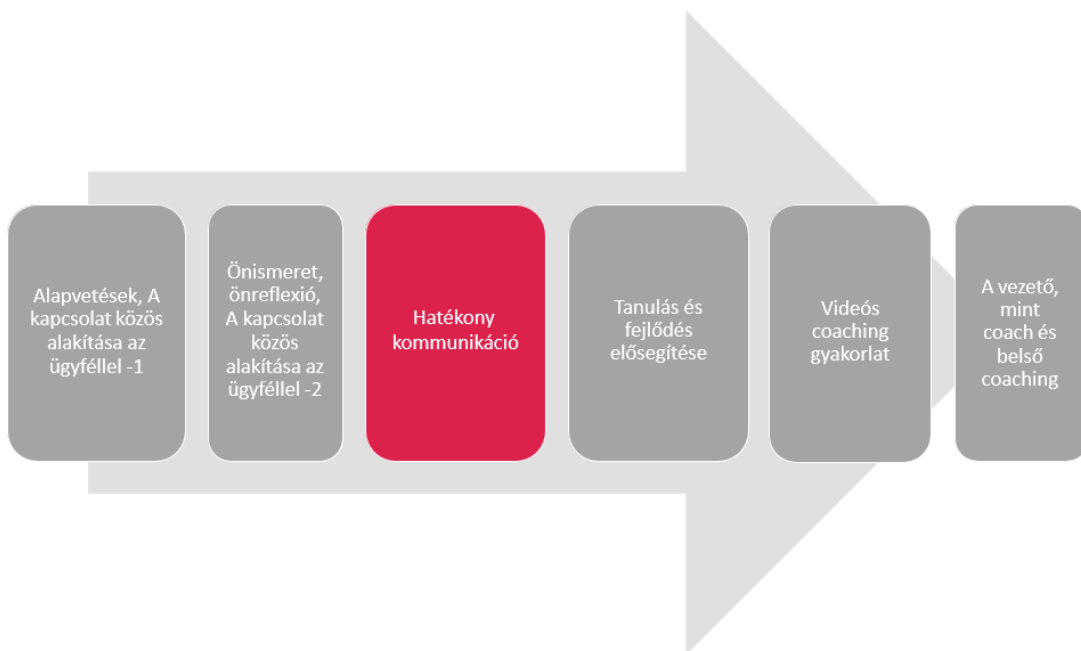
Alapvetések, A kapcsolat közös alakítása az ügyféllel -1

Önismeret, önreflexió, A kapcsolat közös alakítása az ügyféllel -2

Hatékony kommunikáció

Tanulás és fejlődés elősegítése

Videós coaching gyakorlat

A vezető, mint coach és belső coaching